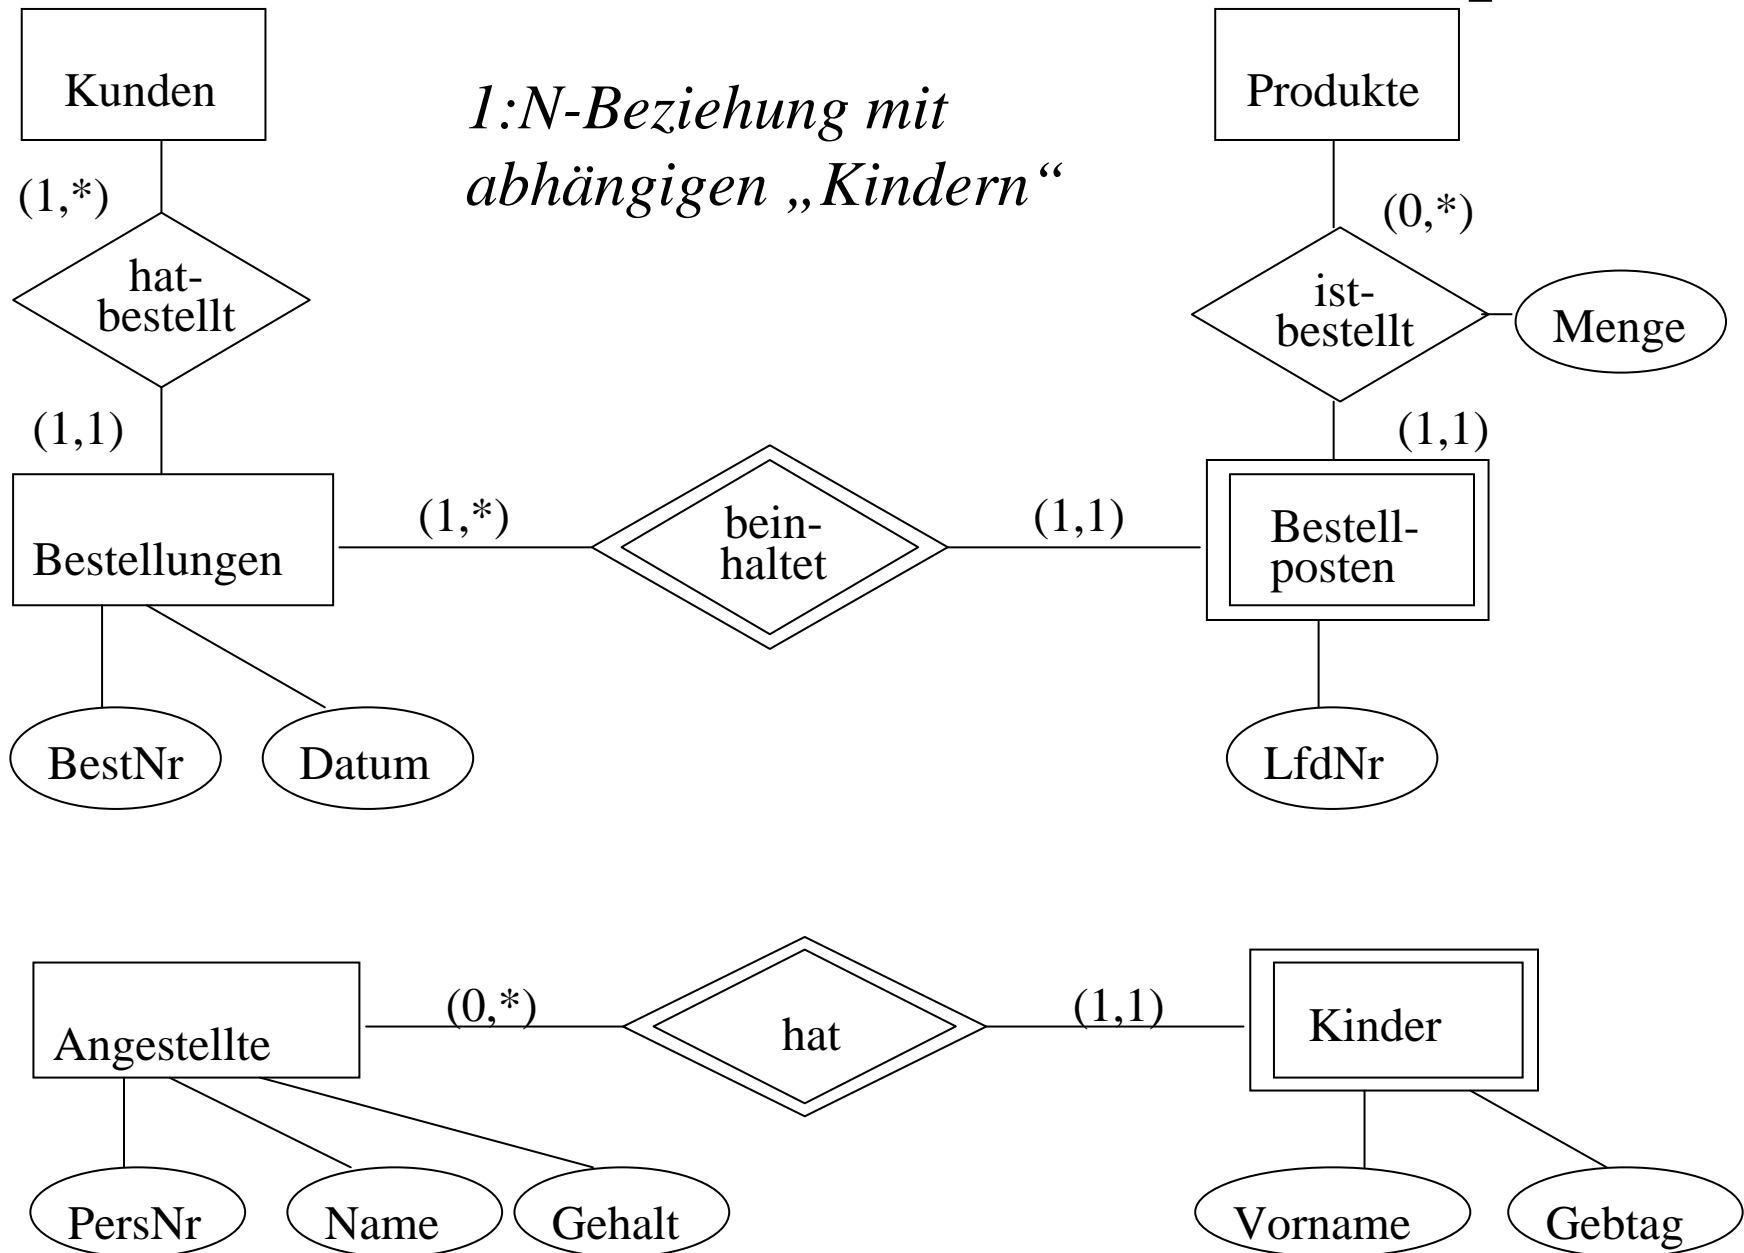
1:N-Beziehung mit abhängigen „Kindern“

Kunden

(1,*)

hat-bestellt

(1,1)

Bestellungen

BestNr

Datum

(1,*)

bein-haltet

(1,1)

Produkte

(0,*)

ist-bestellt

Menge

(1,1)

Bestell-posten

LfdNr

Angestellte

PersNr

Name

Gehalt

(0,*)

hat

(1,1)

Kinder

Vorname

Gebtag